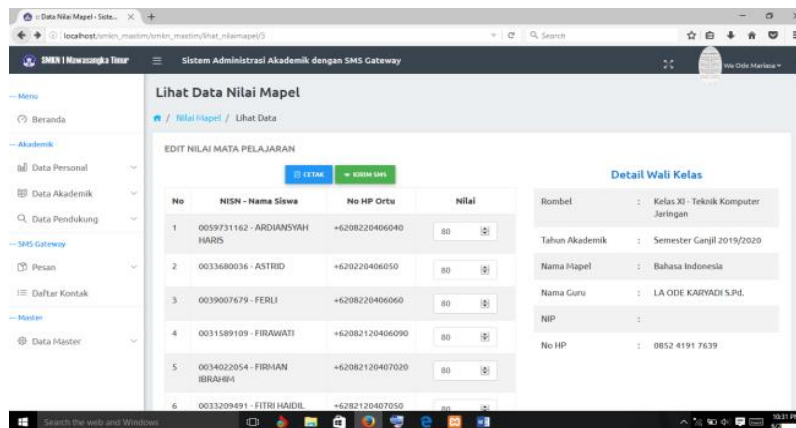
:: Data Nilai Mapel - Siste... × +

localhost/smkn_mastim/smkn_mastim/lihat_nilaimapel/3

Search

SMKN 1 Mawasangka Timur

Sistem Administrasi Akademik dengan SMS Gateway

Wa Ode Marlasa

-- Menu

Beranda

-- Akademik

Data Personal

Data Akademik

Data Pendukung

-- SMS Gateway

Pesan

Daftar Kontak

-- Master

Data Master

Lihat Data Nilai Mapel

/ Nilai Mapel / Lihat Data

EDIT NILAI MATA PELAJARAN

CETAK

KIRIM SMS

| No | NISN - Nama Siswa | No HP Ortu | Nilai |
|---|---|---|---|
| 1 | 0059731162 - ARDIANSYAH HARIS | +6208220406040 | 80 |
| 2 | 0033680036 - ASTRID | +620220406050 | 80 |
| 3 | 0039007679 - FERLI | +6208220406060 | 80 |
| 4 | 0031589109 - FIRAWATI | +62082120406090 | 80 |
| 5 | 0034022054 - FIRMAN IBRAHIM | +62082120407020 | 80 |
| 6 | 0033209491 - FITRI HAIDIL | +6282120407050 | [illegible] |

Detail Wali Kelas

| | | |
|---|---|---|
| Rombel | : | Kelas XI - Teknik Komputer Jaringan |
| Tahun Akademik | : | Semester Ganjil 2019/2020 |
| Nama Mapel | : | Bahasa Indonesia |
| Nama Guru | : | LA ODE KARYADI S.Pd. |
| NIP | : | |
| No HP | : | 0852 4191 7639 |

Search the web and Windows

10:31 PM